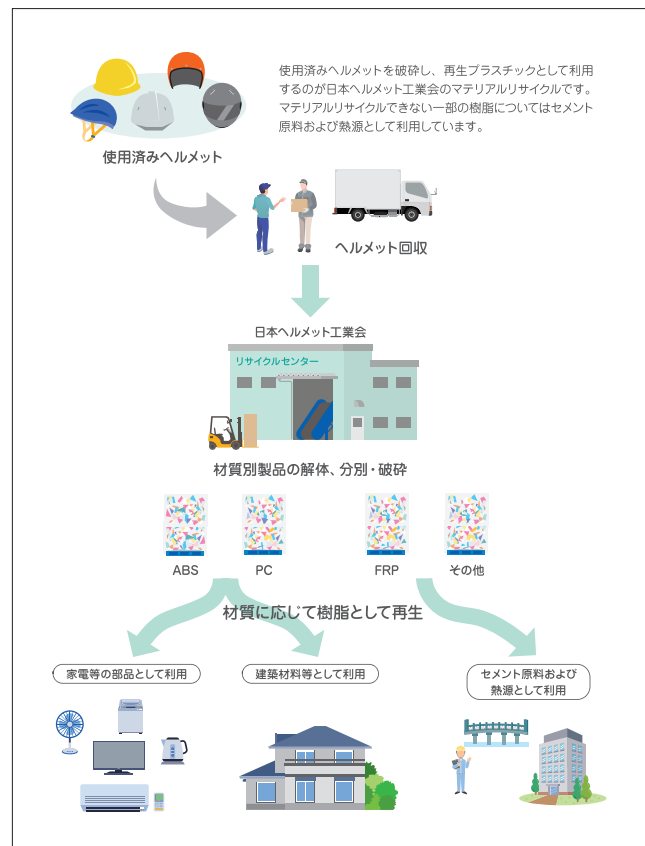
使用済みヘルメットを破砕し、再生プラスチックとして利用するのが日本ヘルメット工業会のマテリアルリサイクルです。マテリアルリサイクルできない一部の樹脂についてはセメント原料および熱源として利用しています。

使用済みヘルメット

ヘルメット回収

日本ヘルメット工業会

リサイクルセンター

材質別製品の解体、分別・破砕

ABS

PC

FRP

その他

材質に応じて樹脂として再生

家電等の部品として利用

建築材料等として利用

セメント原料および熱源として利用